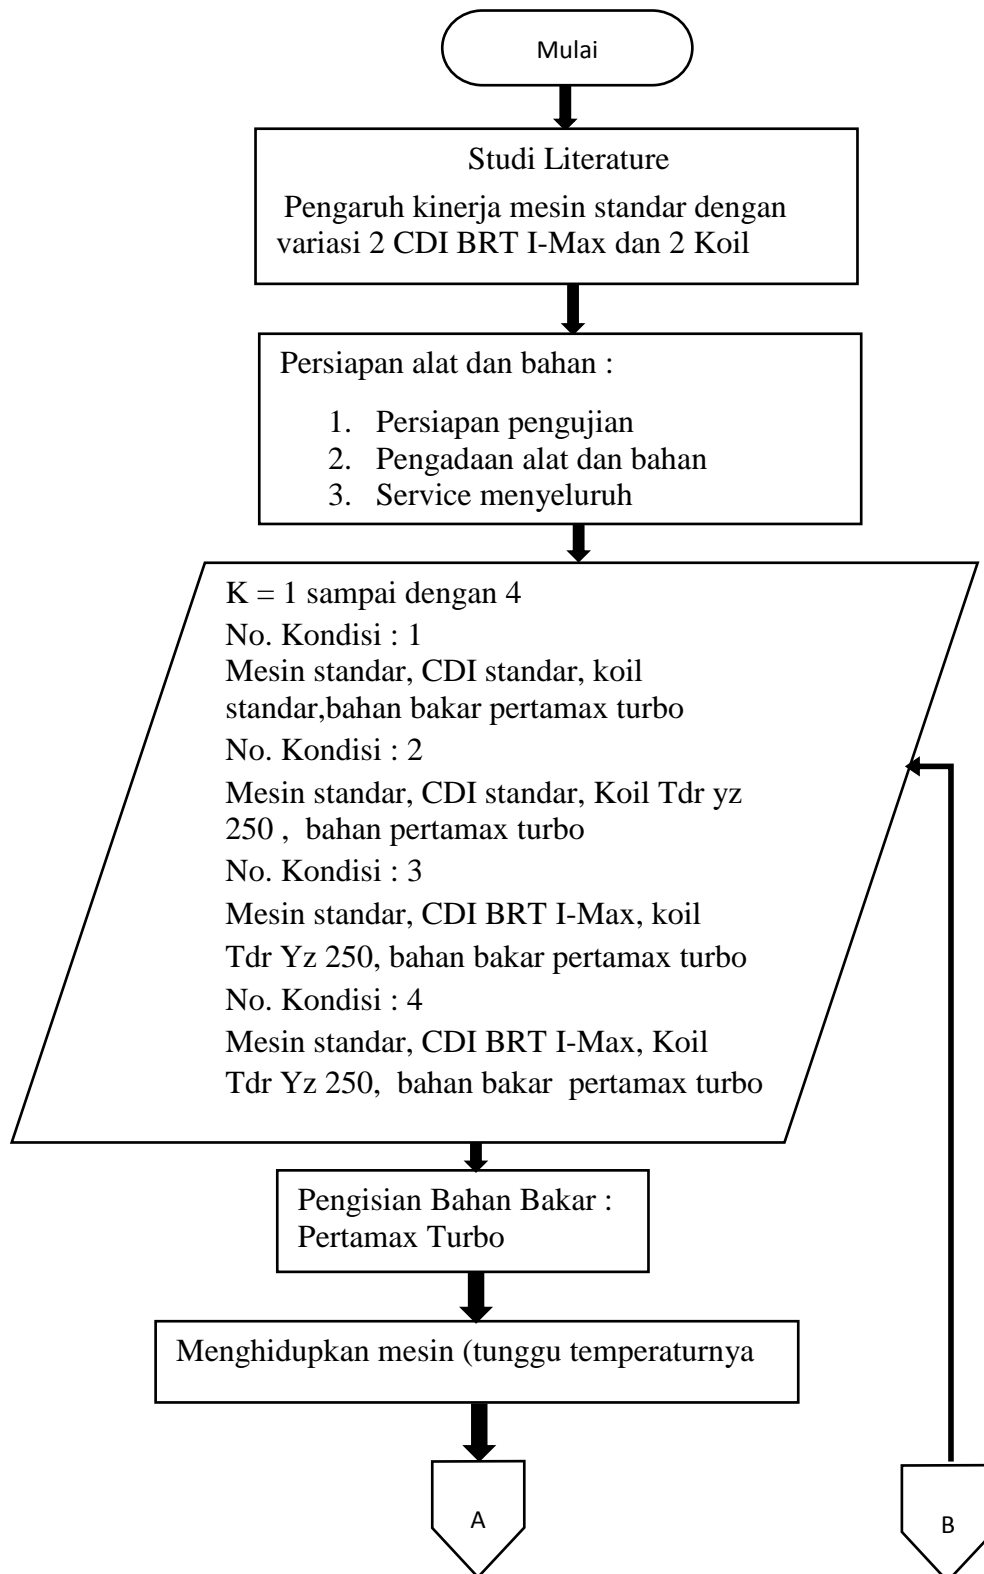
Mulai

Studi Literature

Pengaruh kinerja mesin standar dengan variasi 2 CDI BRT I-Max dan 2 Koil

Persiapan alat dan bahan :

1. Persiapan pengujian
2. Pengadaan alat dan bahan
3. Service menyeluruh

K = 1 sampai dengan 4
No. Kondisi : 1
Mesin standar, CDI standar, koil standar,bahan bakar pertamax turbo
No. Kondisi : 2
Mesin standar, CDI standar, Koil Tdr yz 250 , bahan pertamax turbo
No. Kondisi : 3
Mesin standar, CDI BRT I-Max, koil Tdr Yz 250, bahan bakar pertamax turbo
No. Kondisi : 4
Mesin standar, CDI BRT I-Max, Koil Tdr Yz 250, bahan bakar pertamax turbo

Pengisian Bahan Bakar : Pertamax Turbo

Menghidupkan mesin (tunggu temperaturnya

A

B